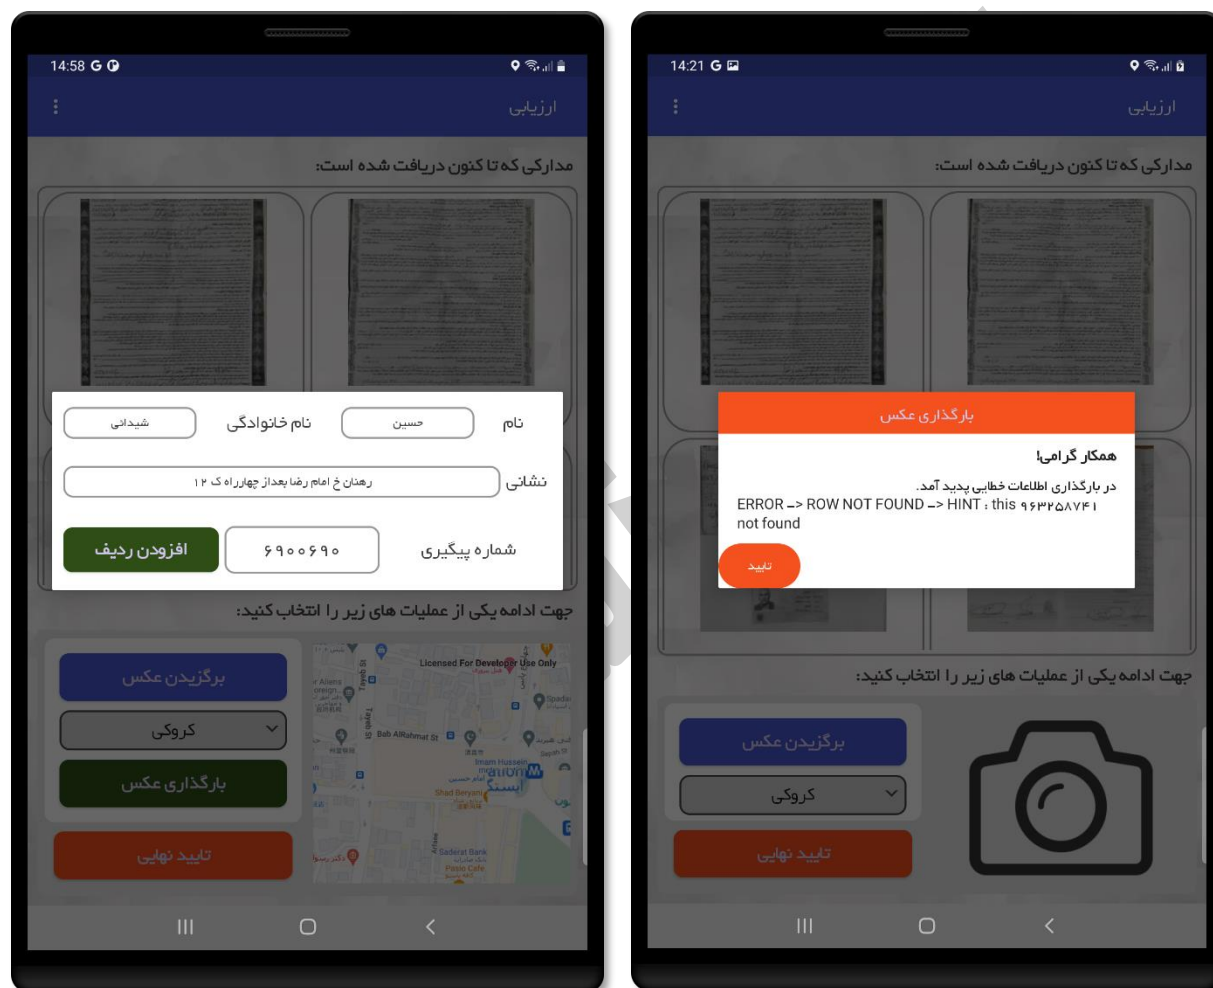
14:58 G

ارزیابی

مدارکی که تا کنون دریافت شده است:

نام
حسین
نام خانوادگی
شیدائی

نشانی
رهنان خ امام رضا بعداز چهارراه ک ۱۲

شماره پیگیری
۶۹۰۰۶۹۰
افزودن ردیف

جهت ادامه یکی از عملیات های زیر را انتخاب کنید:

برگزیدن عکس
کروکی
بارگذاری عکس
تایید نهایی

Licensed For Developer Use Only
Tayeb St
Bab AlRahmat St
Imam Hussein
Shad Beryani
Saderat Bank

14:21 G

ارزیابی

مدارکی که تا کنون دریافت شده است:

بارگذاری عکس

همکار گرامی!

در بارگذاری اطلاعات خطایی پدید آمد.
ERROR -> ROW NOT FOUND -> HINT : this ۹۶۳۲۵۸۷۴۱ not found

تایید

جهت ادامه یکی از عملیات های زیر را انتخاب کنید:

برگزیدن عکس
کروکی
تایید نهایی